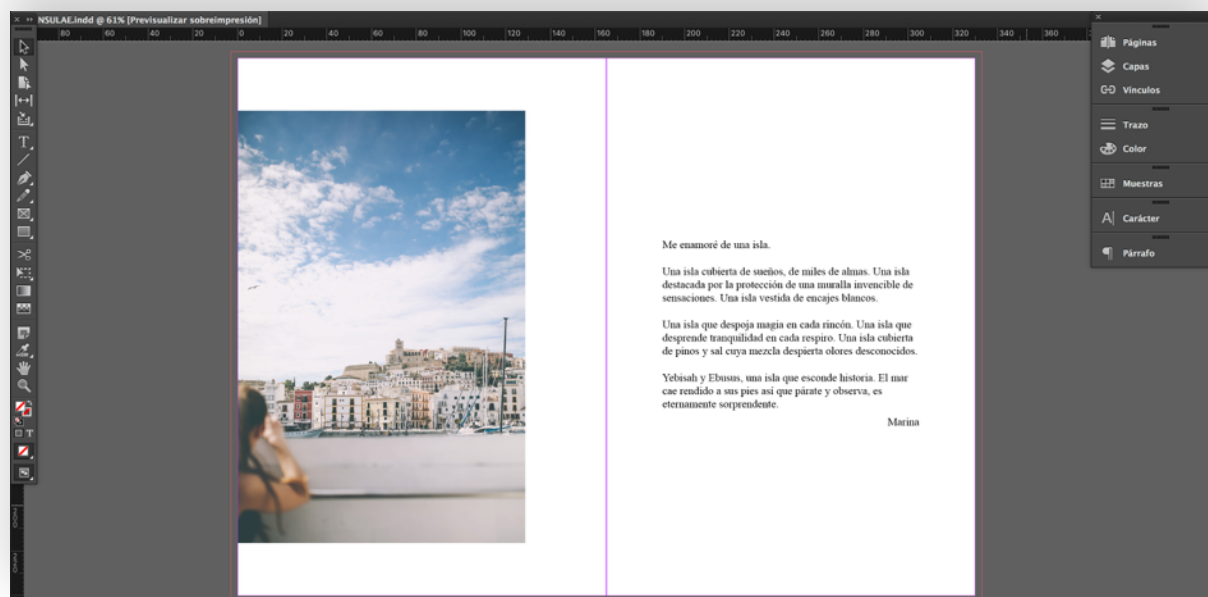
NSULAE.indd @ 61% [Previsualizar sobreimpresión]

80 60 40 20 0 20 40 60 80 100 120 140 160 180 200 220 240 260 280 300 320 340 360

Páginas
Capas
Vínculos
Trazo
Color
Muestras
Carácter
Párrafo

Me enamoré de una isla.

Una isla cubierta de sueños, de miles de almas. Una isla destacada por la protección de una muralla invencible de sensaciones. Una isla vestida de encajes blancos.

Una isla que despoja magia en cada rincón. Una isla que desprende tranquilidad en cada respiro. Una isla cubierta de pinos y sal cuya mezcla despierta olores desconocidos.

Yebisah y Ebusus, una isla que esconde historia. El mar cae rendido a sus pies así que párate y observa, es eternamente sorprendente.

Marina